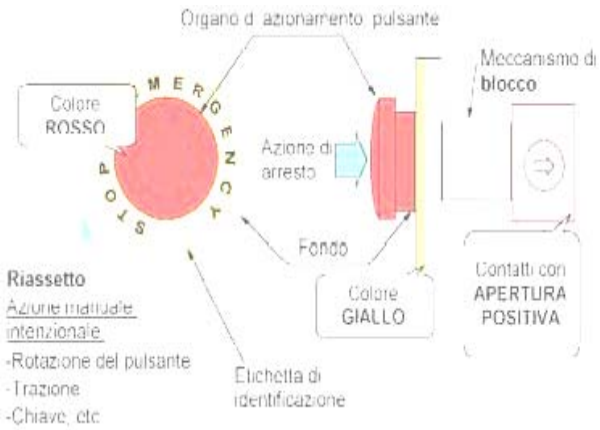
Organo d azionamento pulsante

Colore
ROSSO

EMERGENCY
STOP

Azione di
arresto

Meccanismo di
blocco

Fondo

Riassetto
Azione manuale intenzionale
-Rotazione del pulsante
-Trazione
-Chiave, etc

Colore
GIALLO

Contatti con
APERTURA
POSITIVA

Etichetta di
identificazione